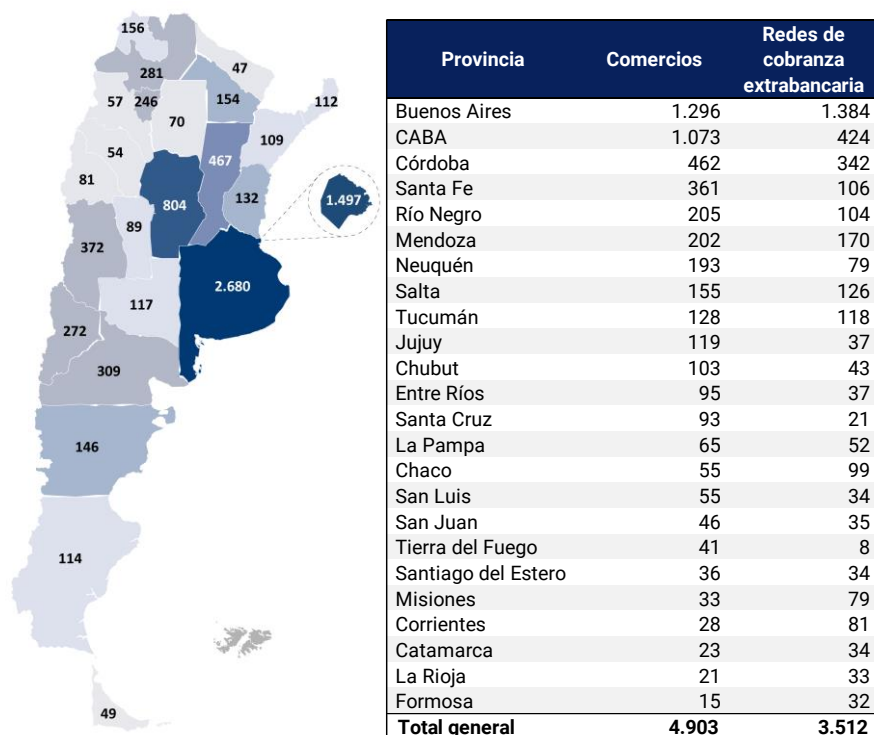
156
281
47
57
246
154
112
70
54
467
109
81
804
132
1.497
89
372
2.680
117
272
309
146
114
49

| Provincia | Comercios | Redes de cobranza extrabancaria |
|---|---|---|
| Buenos Aires | 1.296 | 1.384 |
| CABA | 1.073 | 424 |
| Córdoba | 462 | 342 |
| Santa Fe | 361 | 106 |
| Río Negro | 205 | 104 |
| Mendoza | 202 | 170 |
| Neuquén | 193 | 79 |
| Salta | 155 | 126 |
| Tucumán | 128 | 118 |
| Jujuy | 119 | 37 |
| Chubut | 103 | 43 |
| Entre Ríos | 95 | 37 |
| Santa Cruz | 93 | 21 |
| La Pampa | 65 | 52 |
| Chaco | 55 | 99 |
| San Luis | 55 | 34 |
| San Juan | 46 | 35 |
| Tierra del Fuego | 41 | 8 |
| Santiago del Estero | 36 | 34 |
| Misiones | 33 | 79 |
| Corrientes | 28 | 81 |
| Catamarca | 23 | 34 |
| La Rioja | 21 | 33 |
| Formosa | 15 | 32 |
| Total general | 4.903 | 3.512 |